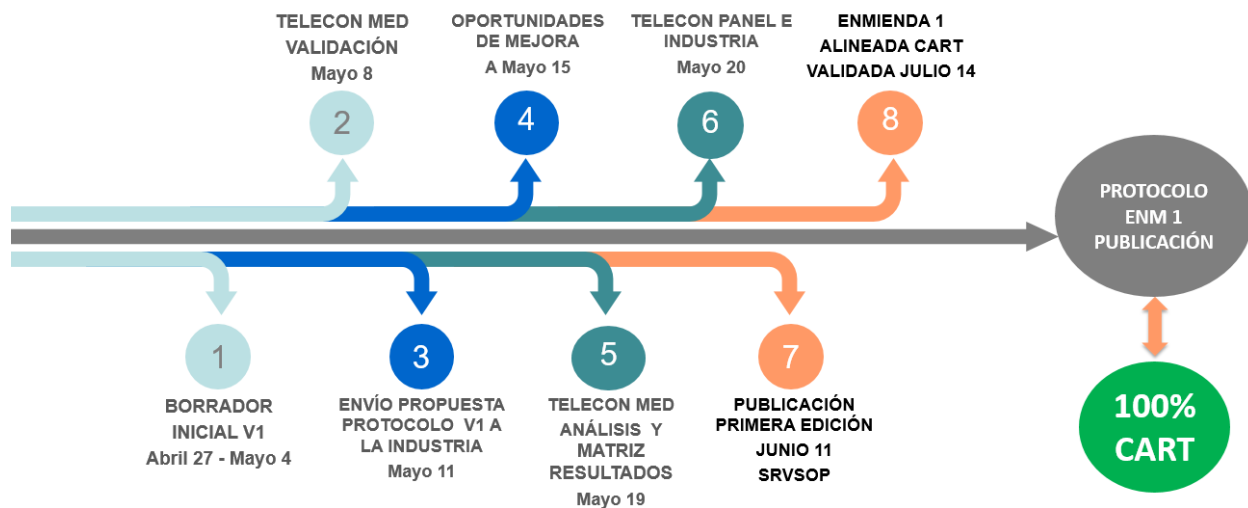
TELECON MED VALIDACIÓN
Mayo 8

2

OPORTUNIDADES DE MEJORA
A Mayo 15

4

TELECON PANEL E INDUSTRIA
Mayo 20

6

ENMIENDA 1 ALINEADA CART VALIDADA JULIO 14

8

PROTOCOLO ENM 1 PUBLICACIÓN

1

BORRADOR INICIAL V1
Abril 27 - Mayo 4

3

ENVÍO PROPUESTA PROTOCOLO V1 A LA INDUSTRIA
Mayo 11

5

TELECON MED ANÁLISIS Y MATRIZ RESULTADOS
Mayo 19

7

PUBLICACIÓN PRIMERA EDICIÓN JUNIO 11 SRVSOP

100% CART